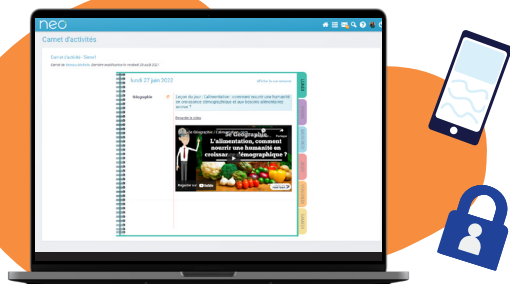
neo

Carnet d'activités

Carnet de l'activité - Classe 6

lundi 27 juin 2022

Géographie

Leçon du jour : L'alimentation : comment nourrir une humanité en croissance démographique et aux besoins alimentaires accrus ?

Regarder la vidéo

5e Géographie : L'alimentation, comment nourrir une humanité en croissance démographique ?

Regarder sur YouTube